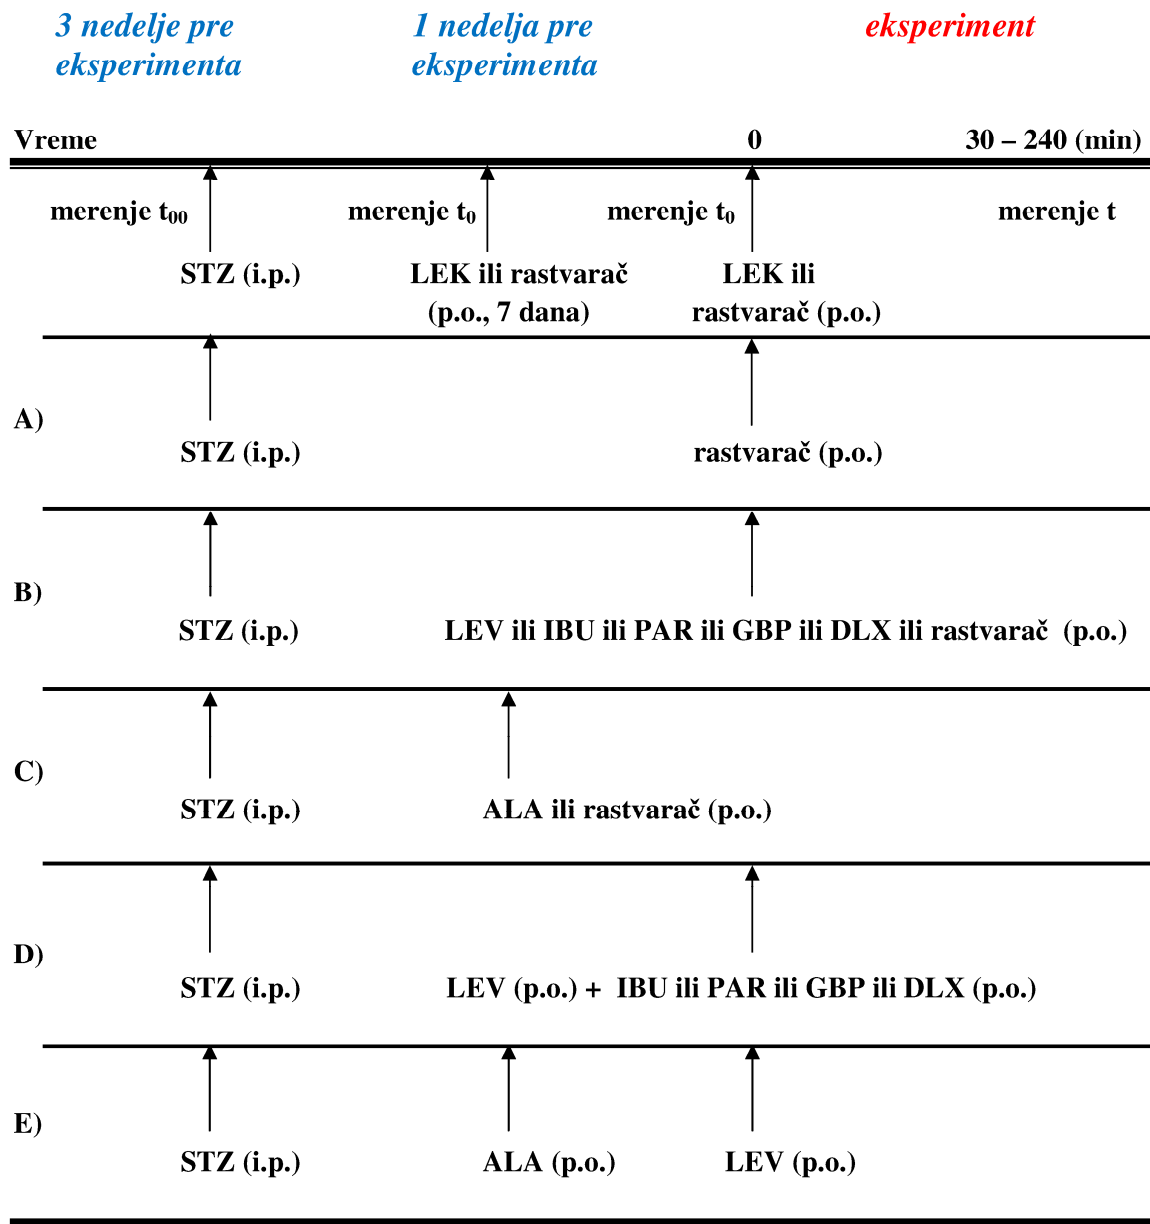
3 nedelje pre eksperimenta

1 nedelja pre eksperimenta

eksperiment

Vreme

0

30 – 240 (min)

merenje $t_{00}$

merenje $t_0$

merenje $t_0$

merenje t

STZ (i.p.)

LEK ili rastvarač (p.o., 7 dana)

LEK ili rastvarač (p.o.)

A)

STZ (i.p.)

rastvarač (p.o.)

B)

STZ (i.p.)

LEV ili IBU ili PAR ili GBP ili DLX ili rastvarač (p.o.)

C)

STZ (i.p.)

ALA ili rastvarač (p.o.)

D)

STZ (i.p.)

LEV (p.o.) + IBU ili PAR ili GBP ili DLX (p.o.)

E)

STZ (i.p.)

ALA (p.o.)

LEV (p.o.)